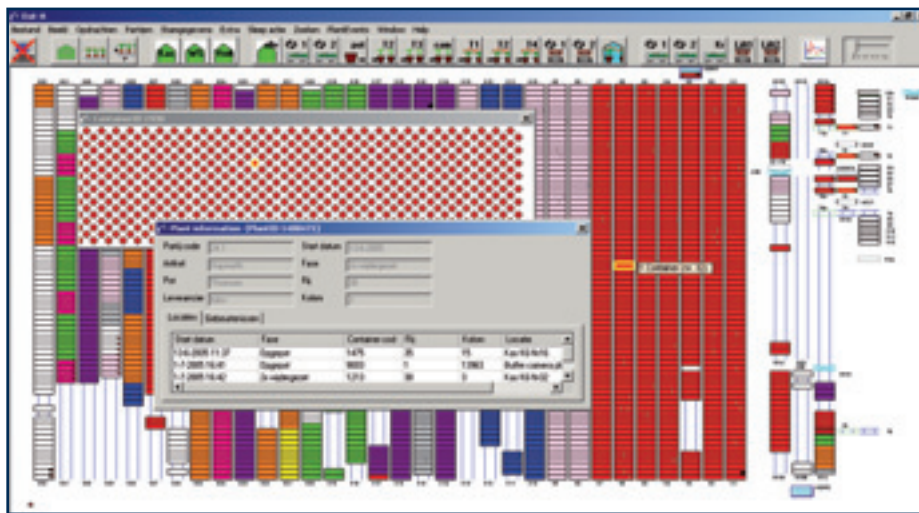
Bestand Beeld Opdrachten Partijen Transportgroep Extra Stap acties Zoeken Plantevents Window Help

Plant information

Partijcode
Artikel
Pot
Leverancier
Start datum
Fase
Rij
Kolom

Locaties
Gebeurtenissen

| Start datum | Fase | Container cod | Rij | Kolom | Locatie |
|---|---|---|---|---|---|
| 12-6-2005 11:37 | Opgepot | 5475 | 25 | 15 | Kas K6 |
| 1-7-2005 15:41 | Opgepot | 6003 | 1 | 13963 | Buffer |
| 1-7-2005 15:42 | In veldegroei | 5213 | 38 | 0 | Kas K6 |

Container